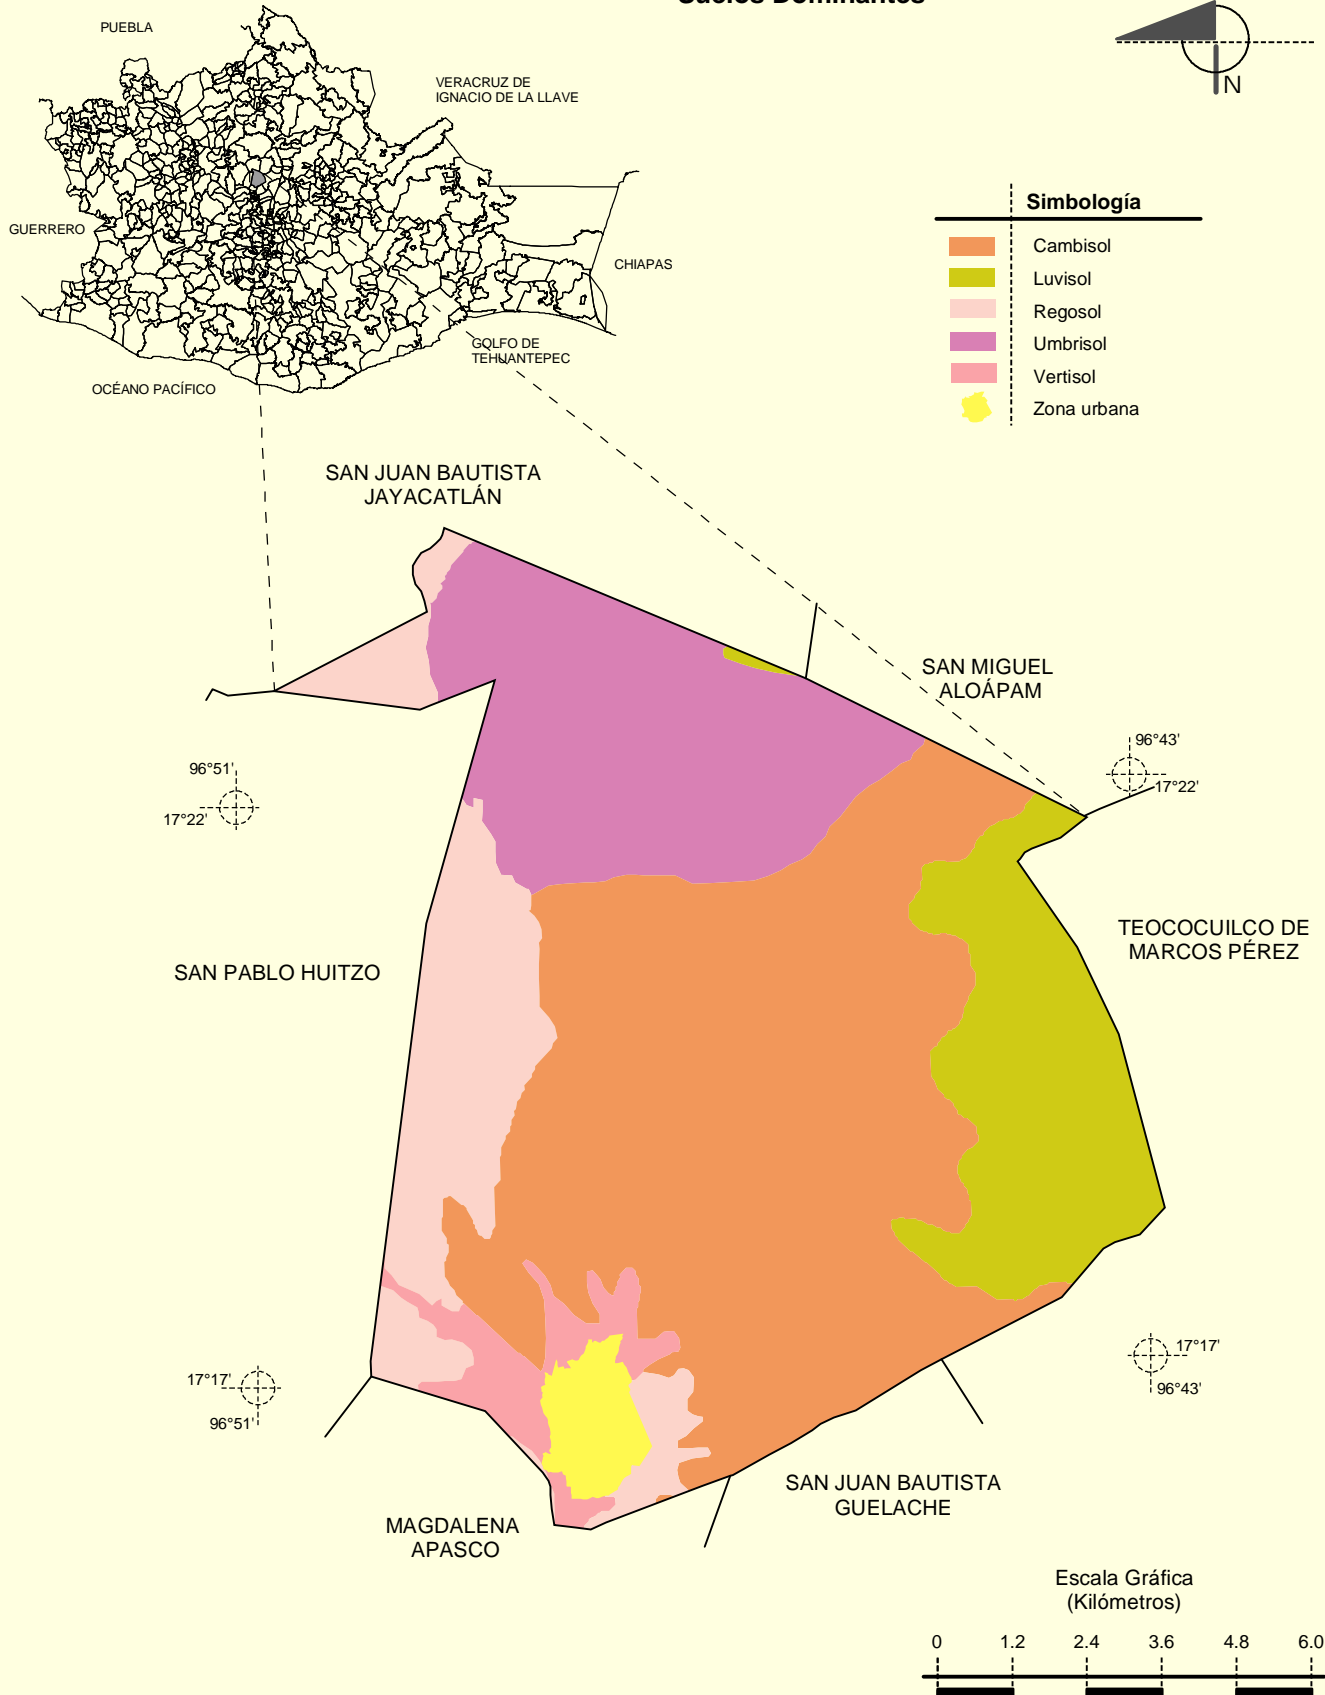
Suelos Dominantes

N

PUEBLA
VERACRUZ DE IGNACIO DE LA LLAVE
GUERRERO
CHIAPAS
GOLFO DE TEHUANTEPEC
OCÉANO PACÍFICO

Simbología
Cambisol
Luvisol
Regosol
Umbrisol
Vertisol
Zona urbana

SAN JUAN BAUTISTA JAYACATLÁN
SAN MIGUEL ALOÁPAM
96°43'
17°22'
96°51'
17°22'
TEOCOCUILCO DE MARCOS PÉREZ
SAN PABLO HUITZO
17°17'
96°43'
17°17'
96°51'
SAN JUAN BAUTISTA GUELACHE
MAGDALENA APASCO

Escala Gráfica
(Kilómetros)
0 1.2 2.4 3.6 4.8 6.0